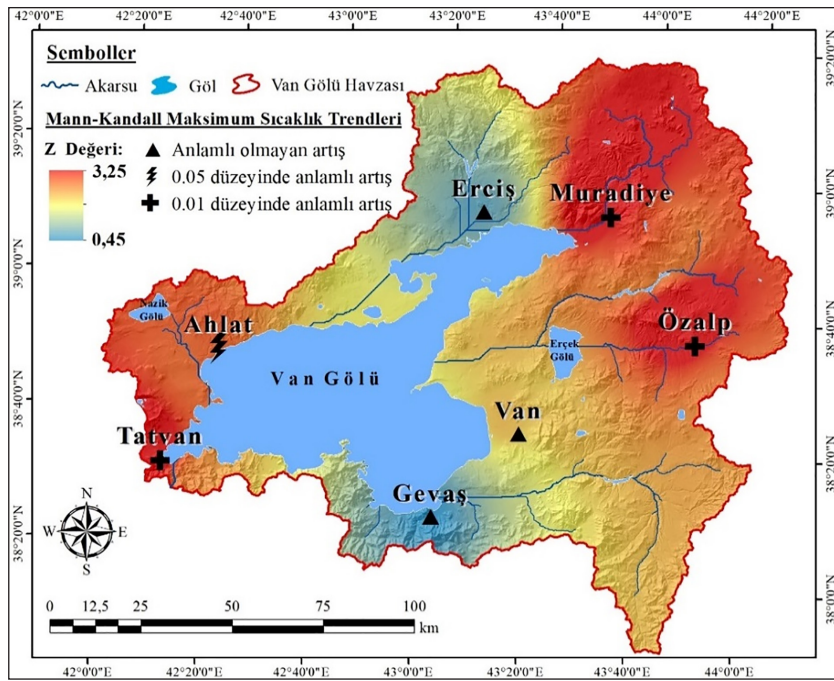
42°0'0"E 42°20'0"E 42°40'0"E 43°0'0"E 43°20'0"E 43°40'0"E 44°0'0"E 44°20'0"E

Semboller

Akarsu Göl Van Gölü Havzası

Mann-Kandall Maksimum Sıcaklık Trendleri

Z Değeri:
3,25
0,45

Anlamlı olmayan artış
0.05 düzeyinde anlamlı artış
0.01 düzeyinde anlamlı artış

Erciş
Muradiye
Nazik Gölü
Ahlat
Özalp
Erçek Gölü
Van Gölü
Van
Tatvan
Gevaş

N
W E
S

0 12,5 25 50 75 100
km

39°20'0"N
39°0'0"N
38°40'0"N
38°20'0"N

39°20'0"N
39°0'0"N
38°40'0"N
38°20'0"N
38°0'0"N

42°0'0"E 42°20'0"E 42°40'0"E 43°0'0"E 43°20'0"E 43°40'0"E 44°0'0"E